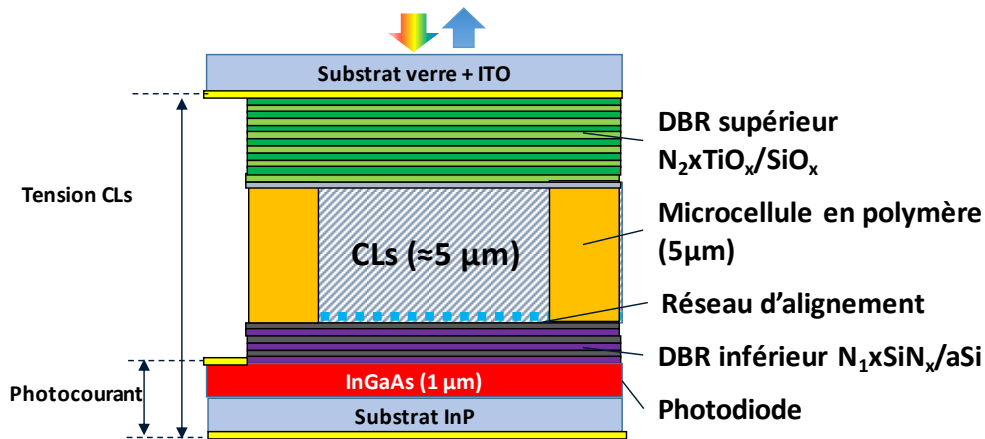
Substrat verre + ITO

Tension CLs

CLs (≈5 µm)

DBR supérieur $N_2xTiO_x/SiO_x$

Microcellule en polymère (5µm)

Réseau d'alignement

DBR inférieur $N_1xSiN_x/aSi$

Photocourant

InGaAs (1 µm)

Substrat InP

Photodiode